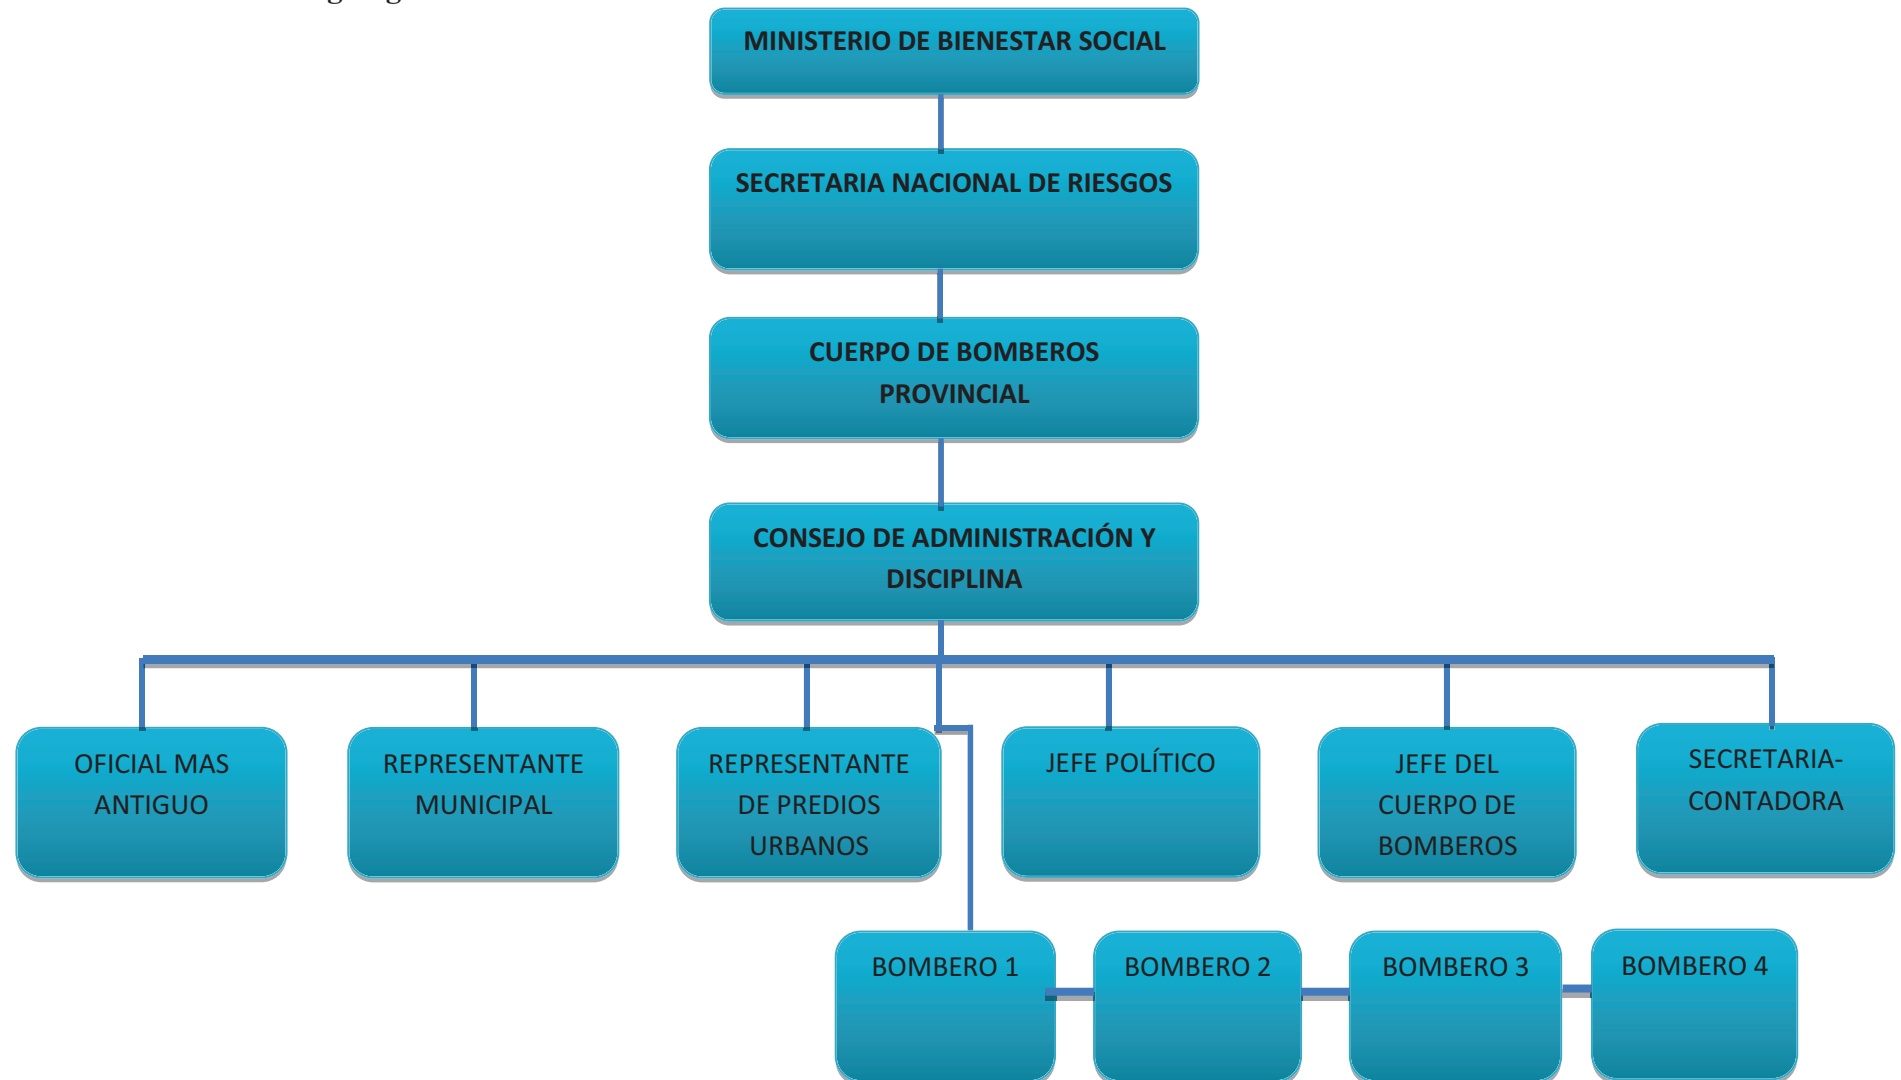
MINISTERIO DE BIENESTAR SOCIAL

SECRETARIA NACIONAL DE RIESGOS

CUERPO DE BOMBEROS PROVINCIAL

CONSEJO DE ADMINISTRACIÓN Y DISCIPLINA

OFICIAL MAS ANTIGUO

REPRESENTANTE MUNICIPAL

REPRESENTANTE DE PREDIOS URBANOS

JEFE POLÍTICO

JEFE DEL CUERPO DE BOMBEROS

SECRETARIA-CONTADORA

BOMBERO 1

BOMBERO 2

BOMBERO 3

BOMBERO 4